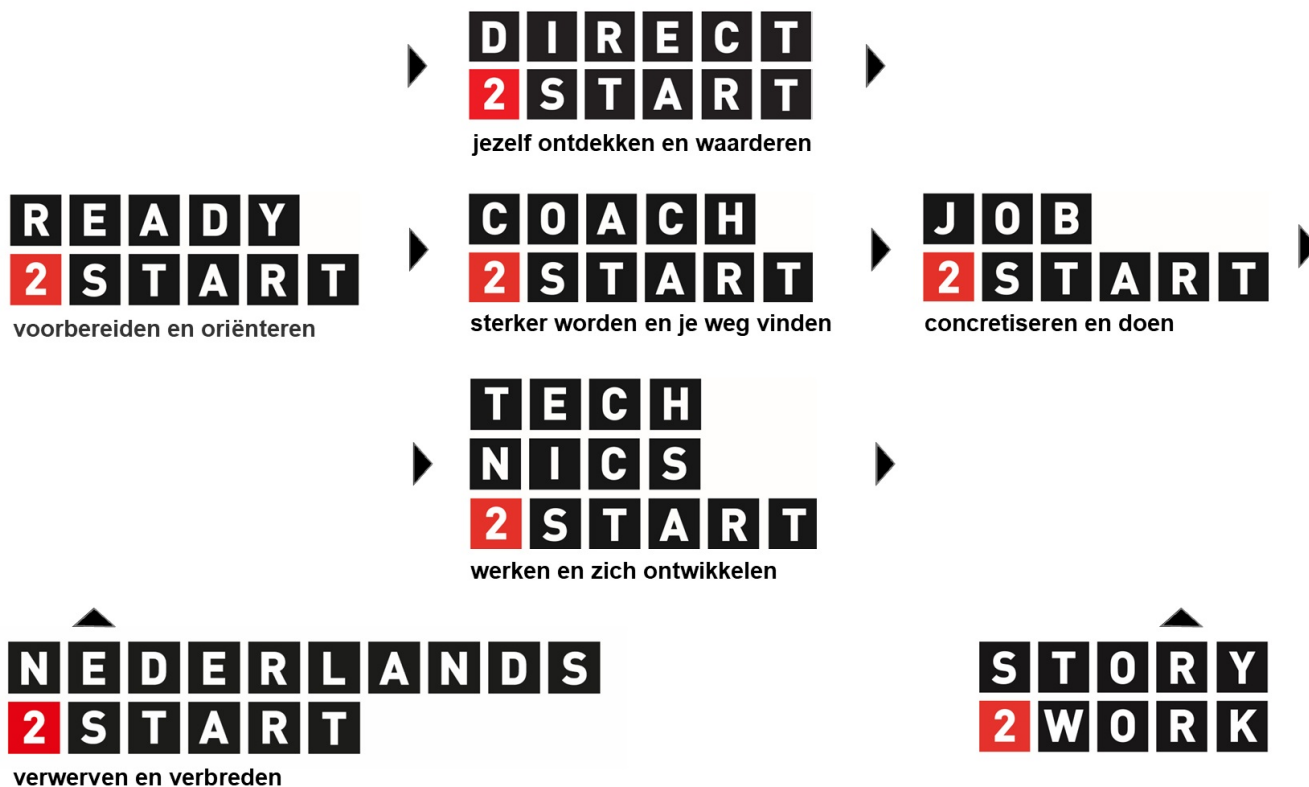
DIRECT
2START
jezelf ontdekken en waarderen

READY
2START
voorbereiden en oriënteren

COACH
2START
sterker worden en je weg vinden

JOB
2START
concretiseren en doen

TECH
NICS
2START
werken en zich ontwikkelen

NEDERLANDS
2START
verwerven en verbreden

STORY
2WORK